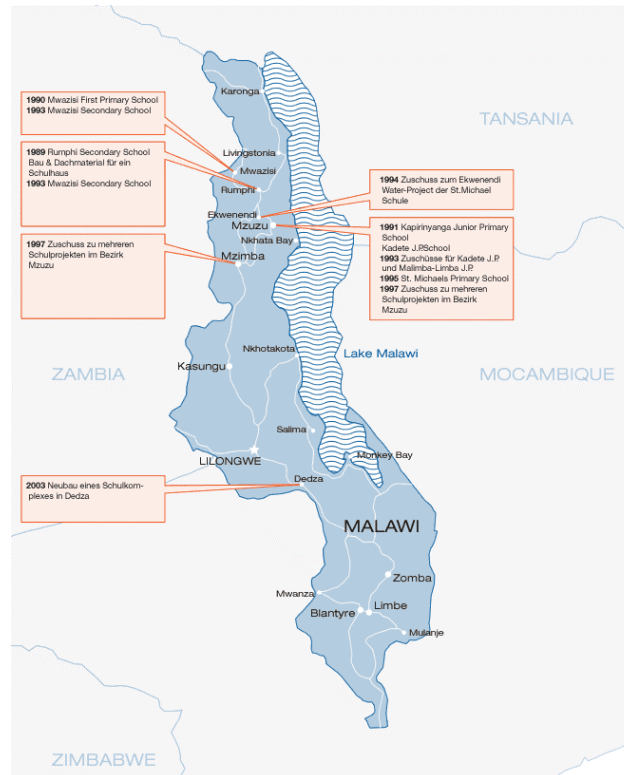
1990 Mwazisi First Primary School
1993 Mwazisi Secondary School

1989 Rumphi Secondary School Bau & Dachmaterial für ein Schulhaus
1993 Mwazisi Secondary School

1997 Zuschuss zu mehreren Schulprojekten im Bezirk Mzuzu

1994 Zuschuss zum Ekwenendi Water-Project der St.Michael Schule

1991 Kapirinyanga Junior Primary School
Kadete J.P.School
1993 Zuschüsse für Kadete J.P. und Malimba-Limba J.P.
1995 St. Michaels Primary School
1997 Zuschuss zu mehreren Schulprojekten im Bezirk Mzuzu

2003 Neubau eines Schulkomplexes in Dedza

TANSANIA

Karonga

Livingstonia

Mwazisi

Rumphi

Ekwenendi

Mzuzu

Nkhata Bay

Mzimba

Nkhotakota

Lake Malawi

ZAMBIA

Kasungu

MOCAMBIQUE

Salima

LILONGWE

Monkey Bay

Dedza

MALAWI

Zomba

Mwanza

Limbe

Blantyre

Mulanje

ZIMBABWE